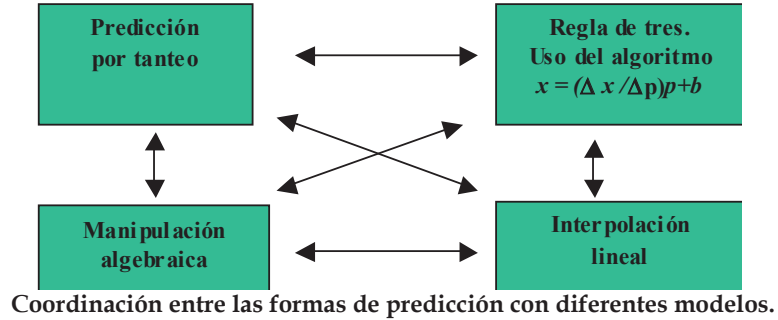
Predicción por tanteo

Regla de tres. Uso del algoritmo $x = (\Delta x / \Delta p)p + b$

Manipulación algebraica

Interpolación lineal

Coordinación entre las formas de predicción con diferentes modelos.